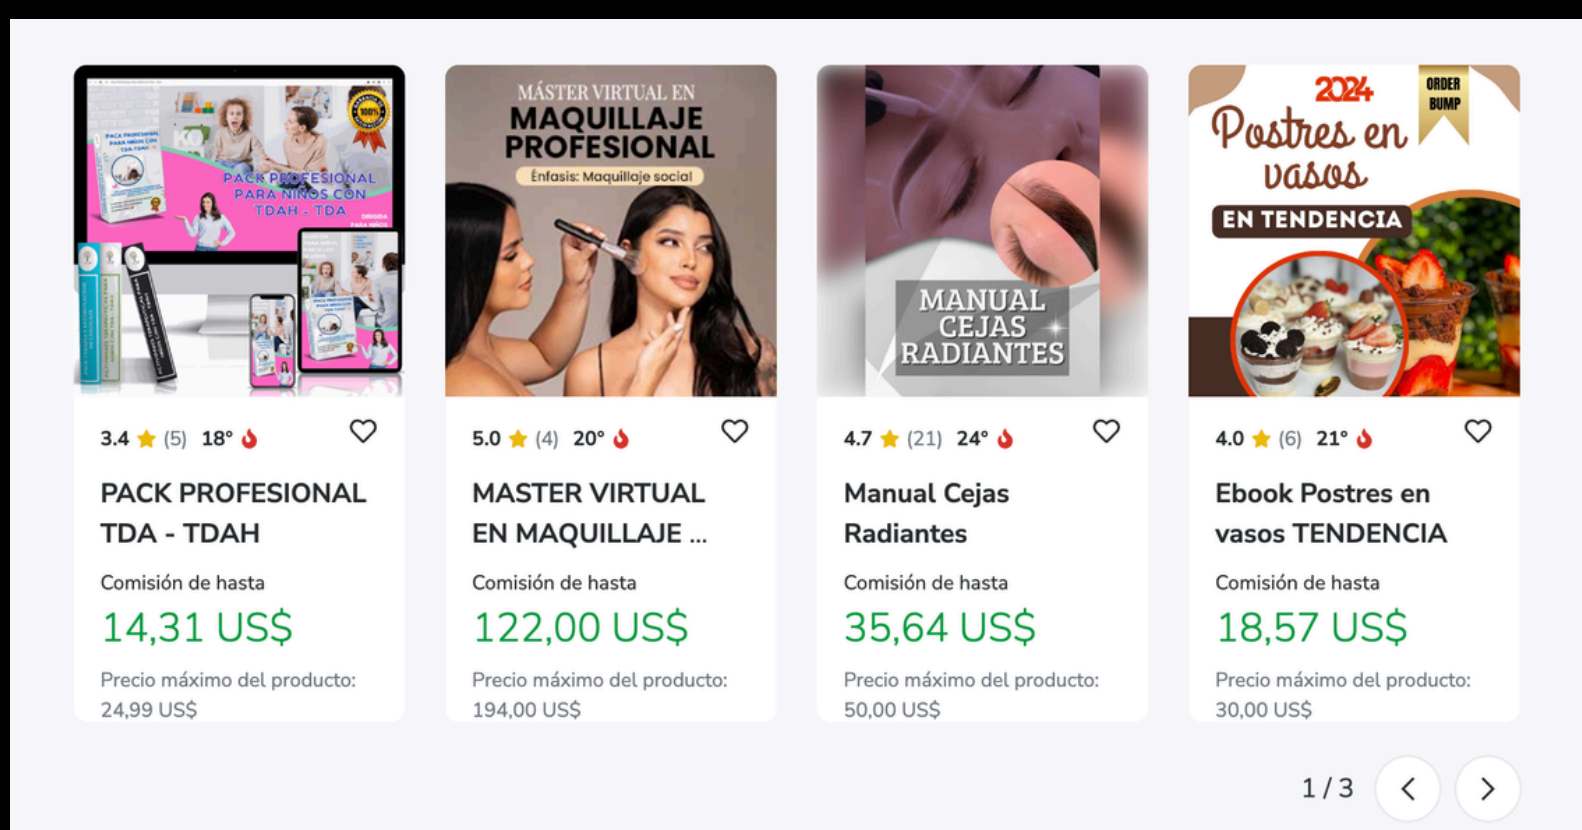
PACK PROFESIONAL PARA NIÑOS CON TDAH - TDA

3.4 (5) 18°

PACK PROFESIONAL TDA - TDAH

Comisión de hasta

14,31 US$

Precio máximo del producto: 24,99 US$

MÁSTER VIRTUAL EN MAQUILLAJE PROFESIONAL

Énfasis: Maquillaje social

5.0 (4) 20°

MASTER VIRTUAL EN MAQUILLAJE ...

Comisión de hasta

122,00 US$

Precio máximo del producto: 194,00 US$

MANUAL CEJAS RADIANTES

4.7 (21) 24°

Manual Cejas Radiantes

Comisión de hasta

35,64 US$

Precio máximo del producto: 50,00 US$

2024 Postres en vasos

ORDER BUMP

EN TENDENCIA

4.0 (6) 21°

Ebook Postres en vasos TENDENCIA

Comisión de hasta

18,57 US$

Precio máximo del producto: 30,00 US$

1 / 3